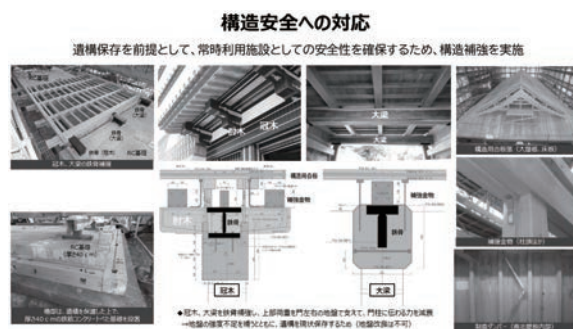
構造安全への対応

遺構保存を前提として、常時利用施設としての安全性を確保するため、構造補強を実施

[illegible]
RC基礎
冠木、大梁の鉄骨補強

冠木
冠木

大梁
大梁

構造用合板等（大屋根、床板）

RC基礎
（厚さ40ｃｍ）
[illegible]

構造用合板
補強金物
冠木
鉄骨

構造用合板
補強金物
鉄骨

冠木
大梁

補強金物（柱頭ほか）

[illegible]

◆冠木、大梁を鉄骨補強し、上部荷重を門左右の地盤で支えて、門柱に伝わる力を減殺
→地盤の強度不足を補うとともに、遺構を現状保存するため（地盤改良は不可）